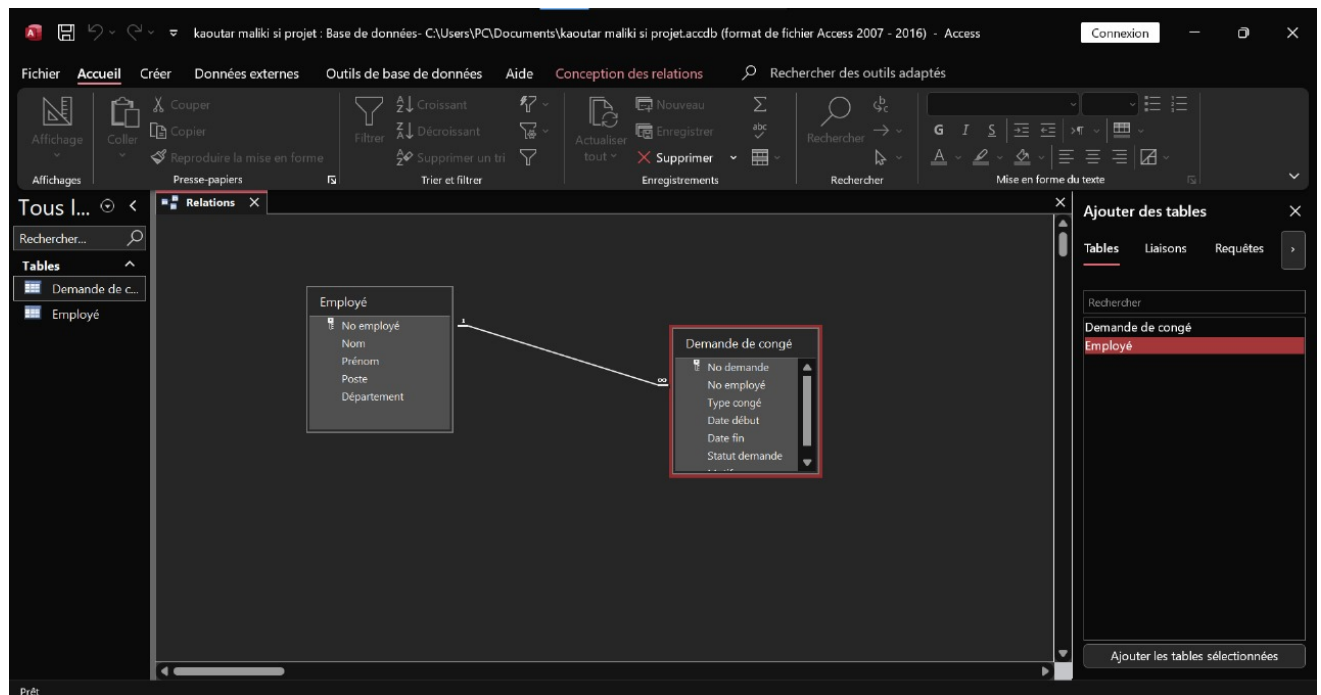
kaoutar maliki si projet : Base de données- C:\Users\PC\Documents\kaoutar maliki si projet.accdb (format de fichier Access 2007 - 2016) - Access

Connexion

Fichier Accueil Créer Données externes Outils de base de données Aide Conception des relations Rechercher des outils adaptés

Affichage
Affichages

Coller
Couper
Copier
Reproduire la mise en forme
Presse-papiers

Filtrer
Croissant
Décroissant
Supprimer un tri
Trier et filtrer

Actualiser tout
Nouveau
Enregistrer
Supprimer
Enregistrements

Rechercher
Rechercher

G I S
Mise en forme du texte

Tous l...

Rechercher...

Tables

Demande de c...

Employé

Relations

Employé
No employé
Nom
Prénom
Poste
Département

1

∞

Demande de congé
No demande
No employé
Type congé
Date début
Date fin
Statut demande

Ajouter des tables

Tables Liaisons Requêtes

Rechercher

Demande de congé
Employé

Ajouter les tables sélectionnées

Prêt